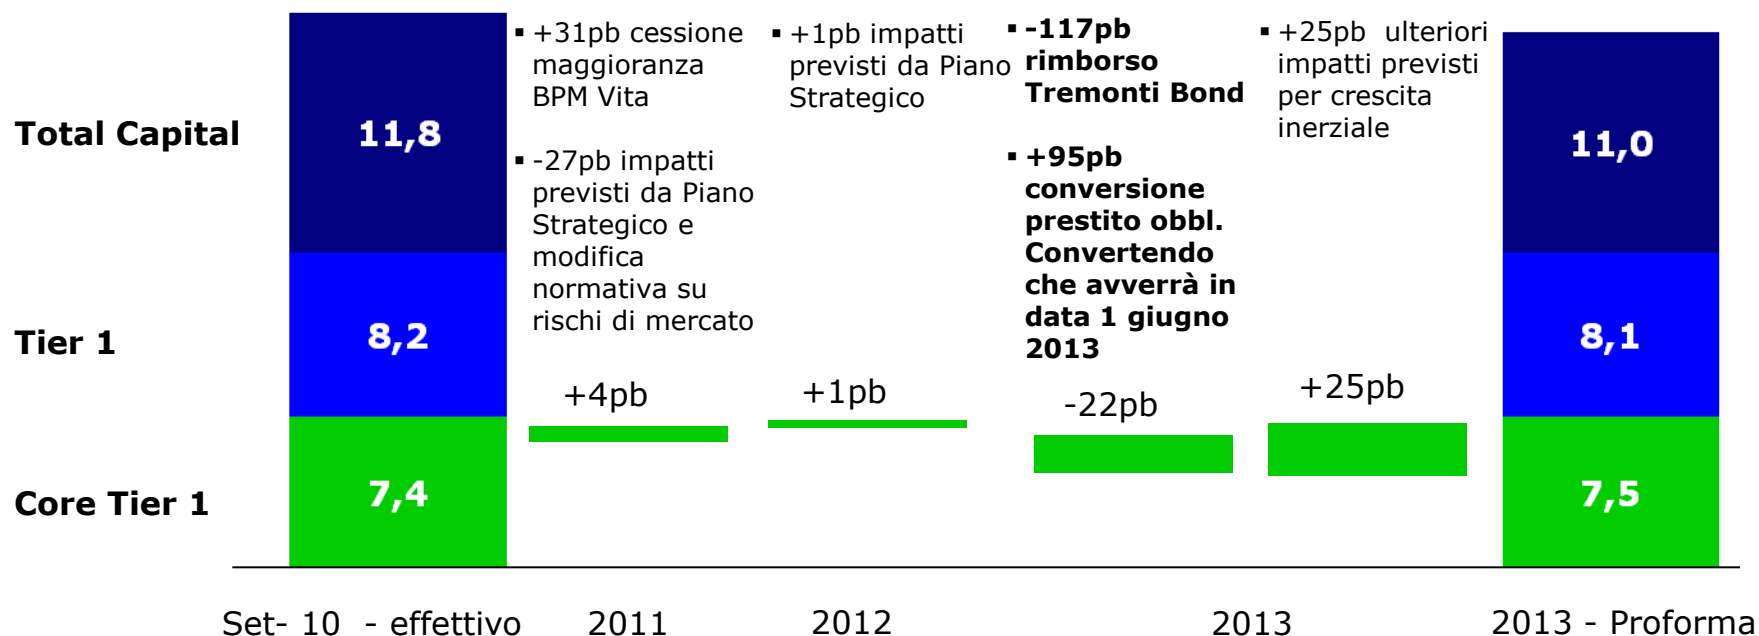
Total Capital

Tier 1

Core Tier 1

11,8

8,2

7,4

▪ +31pb cessione maggioranza BPM Vita

▪ -27pb impatti previsti da Piano Strategico e modifica normativa su rischi di mercato

+4pb

▪ +1pb impatti previsti da Piano Strategico

+1pb

▪ -117pb rimborso Tremonti Bond

▪ +95pb conversione prestito obbl. Convertendo che avverrà in data 1 giugno 2013

-22pb

▪ +25pb ulteriori impatti previsti per crescita inerziale

+25pb

11,0

8,1

7,5

Set- 10 - effettivo

2011

2012

2013

2013 - Proforma